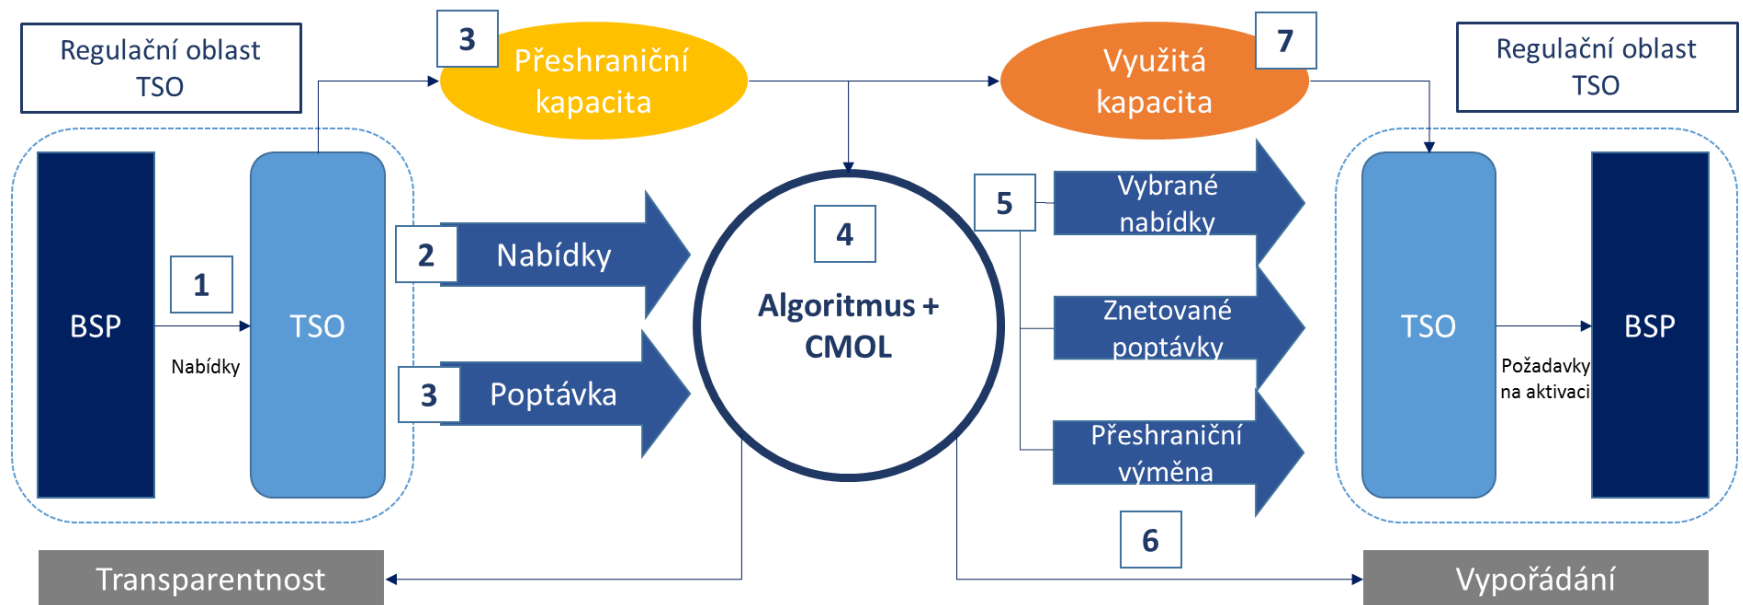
Regulační oblast TSO

3

Přeshraniční kapacita

Využitá kapacita

7

Regulační oblast TSO

BSP

1

Nabídky

TSO

2

Nabídky

3

Poptávka

4

Algoritmus + CMOL

5

Vybrané nabídky

Znetované poptávky

Přeshraniční výměna

6

TSO

Požadavky na aktivaci

BSP

Transparentnost

Vypořádání